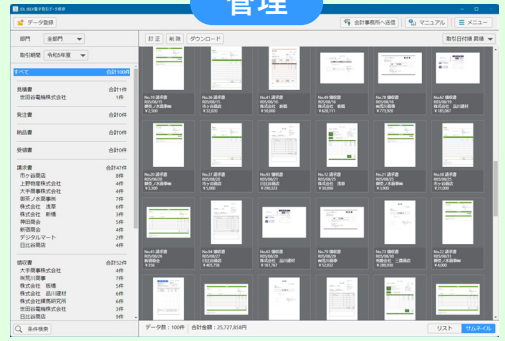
管理

データ登録

会計事務所へ送信

マニュアル

メニュー

部門 全部門

取引期間 令和5年度

すべて 合計100件

見積書 合計1件
世田谷運輸株式会社 1件

発注書 合計0件

納品書 合計0件

受領書 合計0件

請求書 合計47件
市ヶ谷商店 8件
上野物産株式会社 4件
大手商事株式会社 4件
御茶ノ水産業株式会社 7件
株式会社 浅草 6件
株式会社 新橋 5件
神田商会 4件
新宿商会 4件
デジタルマート 2件
日比谷商店 4件

領収書 合計52件
大手商事株式会社 4件
有明川産業 4件
株式会社 板橋 5件
株式会社 品川建材 4件
株式会社目黒研究所 6件
世田谷運輸株式会社 4件
日比谷商店 3件

条件検索

訂正 削除 ダウンロード

取引日付順 昇順

データ数：100件 合計金額：25,127,858円

リスト サムネイル